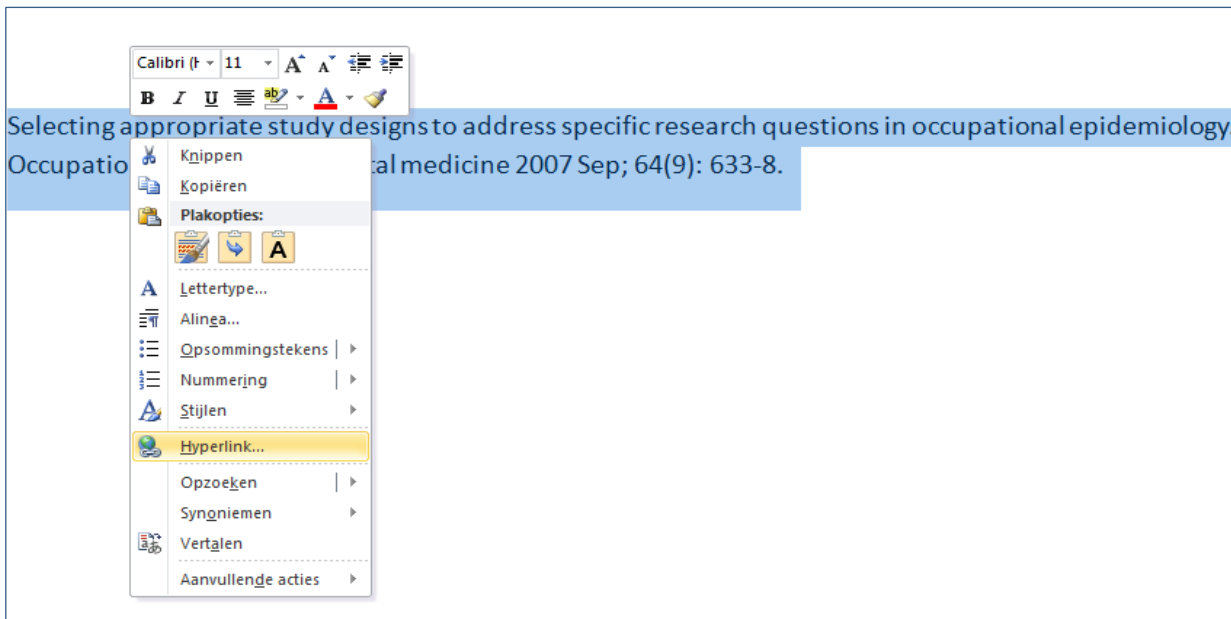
Calibri (H 11 A A B I U A

Selecting appropriate study designs to address specific research questions in occupational epidemiology.
Occupatio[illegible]tal medicine 2007 Sep; 64(9): 633-8.

Knippen
Kopiëren
Plakopties:
A
Lettertype...
Alinea...
Opsommingstekens
Nummering
Stijlen
Hyperlink...
Opzoeken
Synoniemen
Vertalen
Aanvullende acties